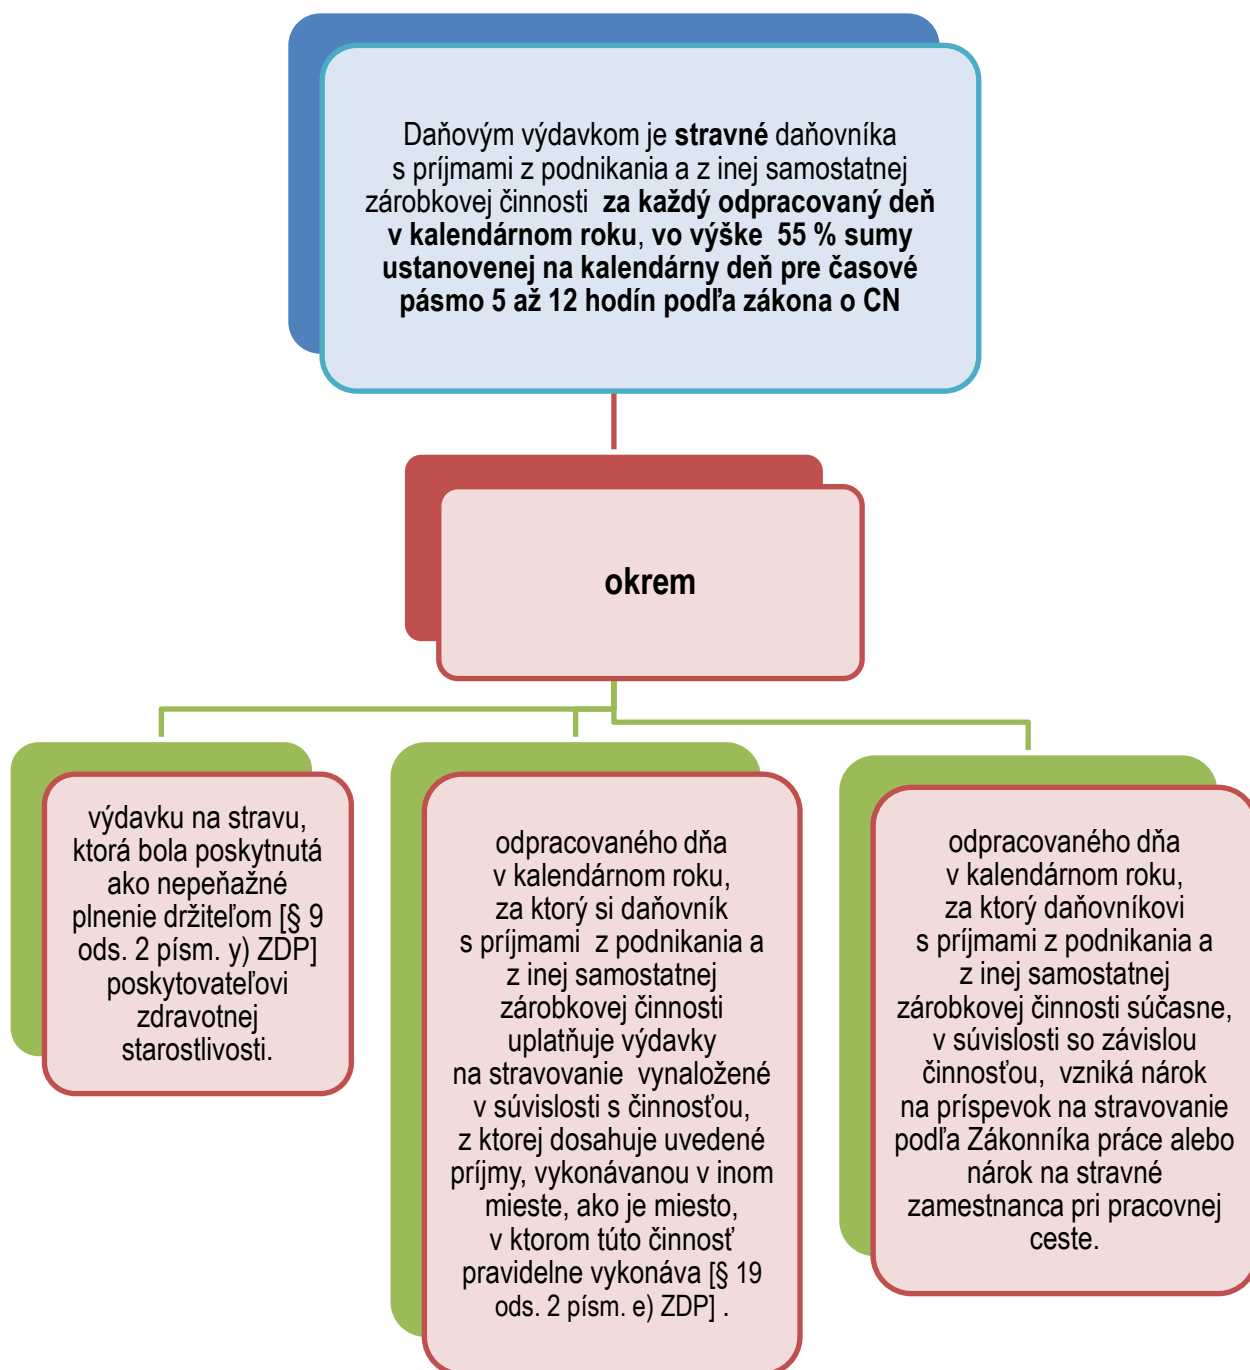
Daňovým výdavkom je **stravné** daňovníka s príjmami z podnikania a z inej samostatnej zárobkovej činnosti **za každý odpracovaný deň v kalendárnom roku, vo výške 55 % sumy ustanovenej na kalendárny deň pre časové pásmo 5 až 12 hodín podľa zákona o CN**

**okrem**

výdavku na stravu, ktorá bola poskytnutá ako nepeňažné plnenie držiteľom [§ 9 ods. 2 písm. y) ZDP] poskytovateľovi zdravotnej starostlivosti.

odpracovaného dňa v kalendárnom roku, za ktorý si daňovník s príjmami z podnikania a z inej samostatnej zárobkovej činnosti uplatňuje výdavky na stravovanie vynaložené v súvislosti s činnosťou, z ktorej dosahuje uvedené príjmy, vykonávanou v inom mieste, ako je miesto, v ktorom túto činnosť pravidelne vykonáva [§ 19 ods. 2 písm. e) ZDP] .

odpracovaného dňa v kalendárnom roku, za ktorý daňovníkovi s príjmami z podnikania a z inej samostatnej zárobkovej činnosti súčasne, v súvislosti so závislou činnosťou, vzniká nárok na príspevok na stravovanie podľa Zákonníka práce alebo nárok na stravné zamestnanca pri pracovnej ceste.